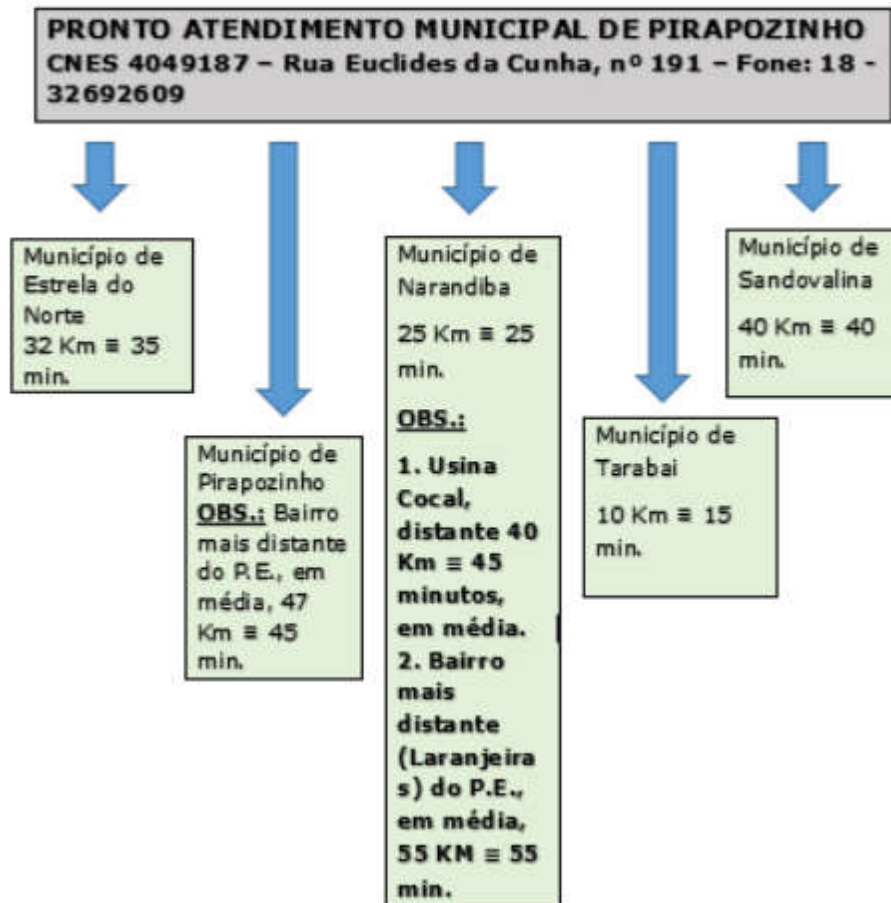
PRONTO ATENDIMENTO MUNICIPAL DE PIRAPOZINHO
CNES 4049187 – Rua Euclides da Cunha, nº 191 – Fone: 18 - 32692609

Município de Estrela do Norte
32 Km ≡ 35 min.

Município de Pirapozinho
OBS.: Bairro mais distante do P.E., em média, 47 Km ≡ 45 min.

Município de Narandiba

25 Km ≡ 25 min.

OBS.:

1. Usina Cocal, distante 40 Km ≡ 45 minutos, em média.
2. Bairro mais distante (Laranjeiras) do P.E., em média, 55 KM ≡ 55 min.

Município de Tarabai

10 Km ≡ 15 min.

Município de Sandovalina

40 Km ≡ 40 min.